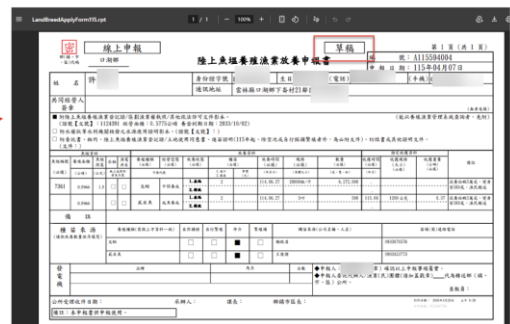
LandBreedApplyForm15.rpt

1 / 1 | — 100% + | 

線上申報

口湖鄉

草稿

第 1 頁(共 1 頁)

陸上魚塭養殖漁業放養申報書

編號：A115594004

申報日期：115年04月07日

姓名

身分證字號

生日

(電話)

通訊地址

雲林縣口湖鄉下崙村21鄰

共同經營人姜黃

放養魚塭

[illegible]

7361

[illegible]

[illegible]

備註

檢查意見

發生機

公所受理收件日期：

承辦人

課長

鄉鎮市區長

備註：本申報書非報繳證明